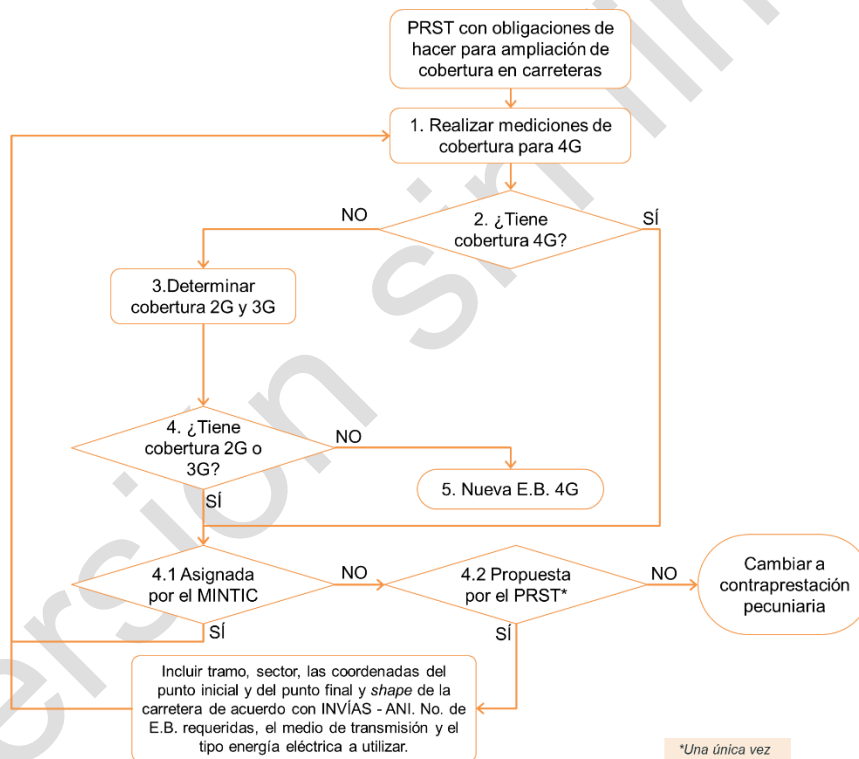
PRST con obligaciones de hacer para ampliación de cobertura en carreteras

1. Realizar mediciones de cobertura para 4G

NO

2. ¿Tiene cobertura 4G?

SÍ

3.Determinar cobertura 2G y 3G

4. ¿Tiene cobertura 2G o 3G?

NO

5. Nueva E.B. 4G

SÍ

4.1 Asignada por el MINTIC

NO

4.2 Propuesta por el PRST*

NO

Cambiar a contraprestación pecuniaria

SÍ

SÍ

Incluir tramo, sector, las coordenadas del punto inicial y del punto final y shape de la carretera de acuerdo con INVÍAS - ANI. No. de E.B. requeridas, el medio de transmisión y el tipo energía eléctrica a utilizar.

*Una única vez

Versión Sin